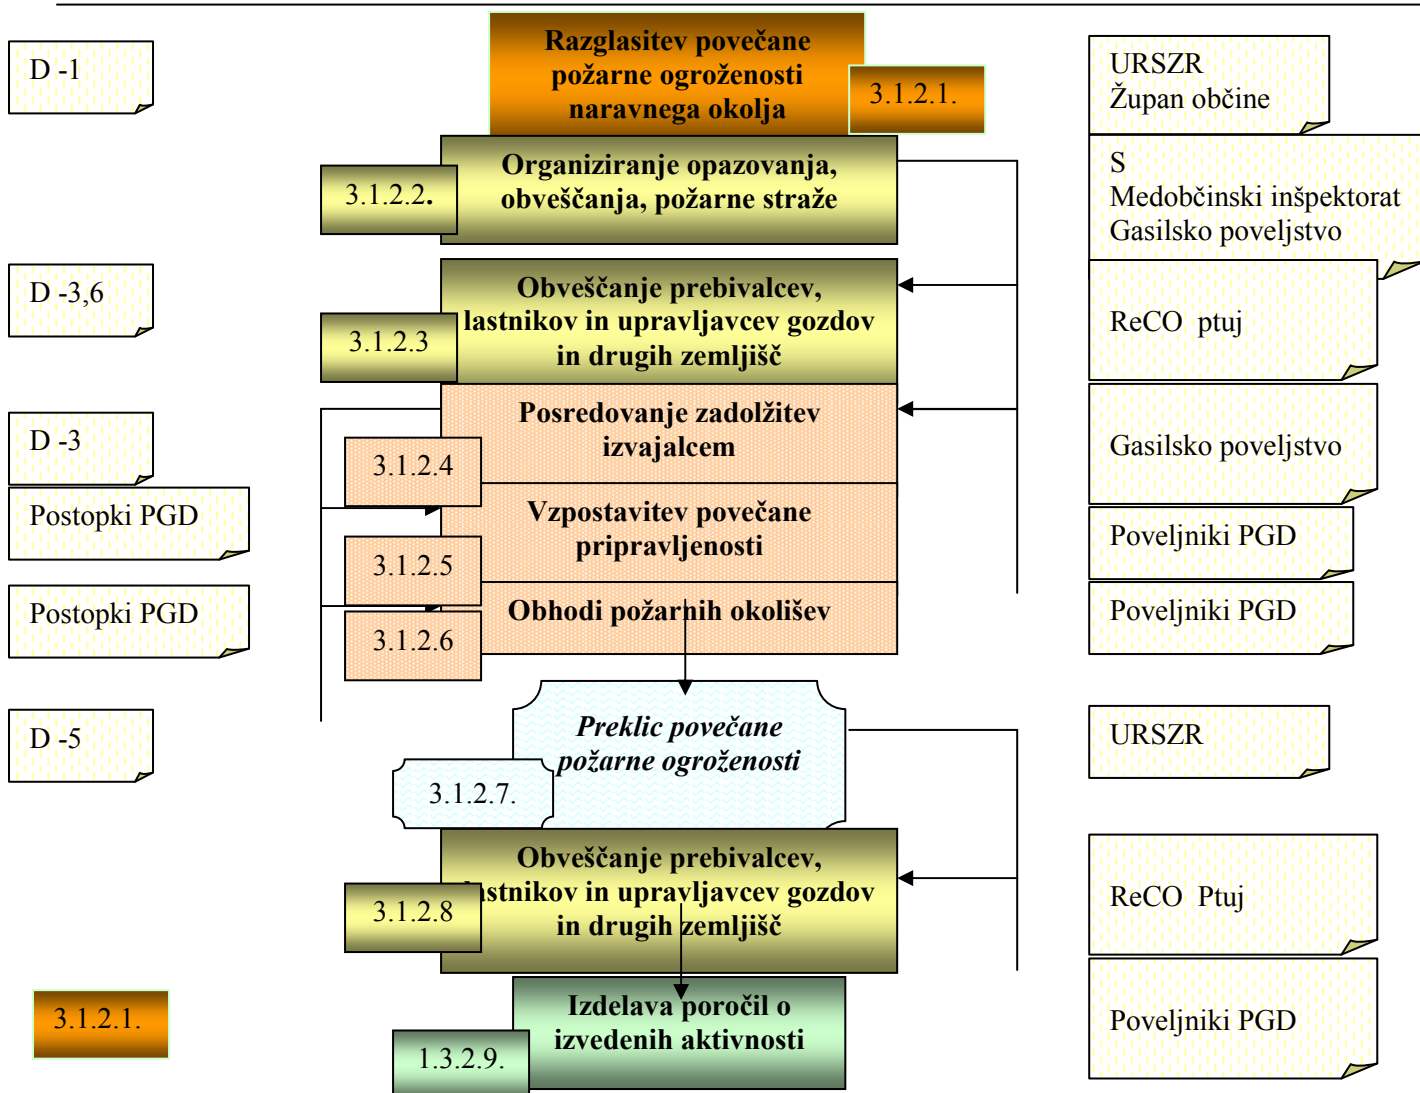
D -1

Razglasitev povečane požarne ogroženosti naravnega okolja

3.1.2.1.

URSZR
Župan občine

3.1.2.2.

Organiziranje opazovanja, obveščanja, požarne straže

S
Medobčinski inšpektorat
Gasilsko poveljstvo

D -3,6

Obveščanje prebivalcev, lastnikov in upravljavcev gozdov in drugih zemljišč

3.1.2.3

ReCO ptuj

D -3

Posredovanje zadolžitev izvajalcem

3.1.2.4

Gasilsko poveljstvo

Postopki PGD

Vzpostavitev povečane pripravljenosti

3.1.2.5

Poveljniki PGD

Postopki PGD

Obhodi požarnih okolišev

3.1.2.6

Poveljniki PGD

D -5

Preklic povečane požarne ogroženosti

3.1.2.7.

URSZR

Obveščanje prebivalcev, lastnikov in upravljavcev gozdov in drugih zemljišč

3.1.2.8

ReCO Ptuj

3.1.2.1.

Izdelava poročil o izvedenih aktivnosti

1.3.2.9.

Poveljniki PGD